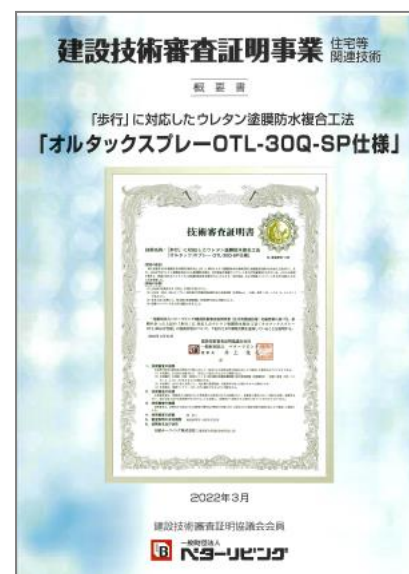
建設技術審査証明事業 住宅等関連技術

概要書

「歩行」に対応したウレタン塗膜防水複合工法
「オルタックスプレーOTL-30Q-SP仕様」

技術審査証明書

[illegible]

2022年3月

建設技術審査証明協議会会員

一般財団法人 ベターリビング